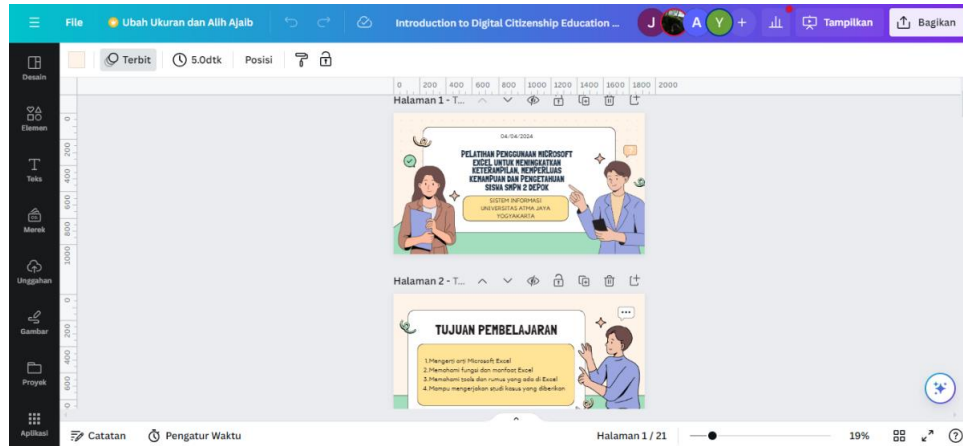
File Ubah Ukuran dan Alih Ajaib Introduction to Digital Citizenship Education ... J A Y + Tampilkan Bagikan

Terbit 5.0dtk Posisi

Desain
Elemen
Teks
Merek
Unggahan
Gambar
Proyek
Aplikasi

0 200 400 600 800 1000 1200 1400 1600 1800 2000

0
200
400
600
800
1000

Halaman 1 - T...

04/04/2024

PELATIHAN PENGGUNAAN MICROSOFT EXCEL UNTUK MENINGKATKAN KETERAMPILAN, MEMPERLUAS KEMAMPUAN DAN PENGETAHUAN SISWA SMPN 2 DEPOK

SISTEM INFORMASI UNIVERSITAS ATMA JAYA YOGYAKARTA

Halaman 2 - T...

0
200
400
600

TUJUAN PEMBELAJARAN

1.Mengerti arti Microsoft Excel
2.Memahami fungsi dan manfaat Excel
3.Memahami tools dan rumus yang ada di Excel
4.Mampu mengerjakan studi kasus yang diberikan

Catatan Pengatur Waktu Halaman 1 / 21 19%